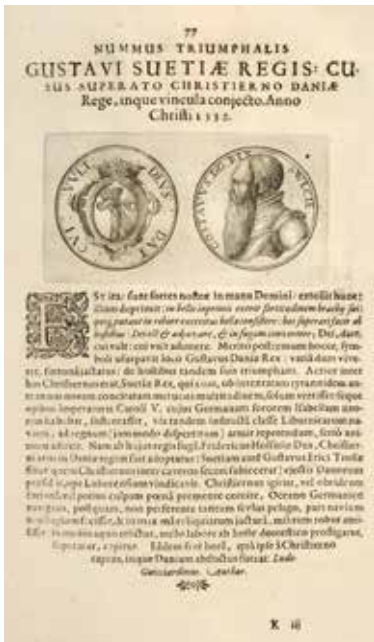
77
NUMMUS TRIUMPHALIS
GUSTAVI SUETIÆ REGIS: CUIUS SUPERATO CHRISTIERNO DANIÆ Rege, inque vincula coniecto. Anno Christi 1532.

DEUS DAT CUI VULT

GUSTAVUS D. G. REX SUECIÆ

Est ita: sunt fortes nostræ in manu Domini: extollit hunc: illum deprimit: in bello imprimis victor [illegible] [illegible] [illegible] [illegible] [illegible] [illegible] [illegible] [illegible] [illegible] Deus dat cui vult, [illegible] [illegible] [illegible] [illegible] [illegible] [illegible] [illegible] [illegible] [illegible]

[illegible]